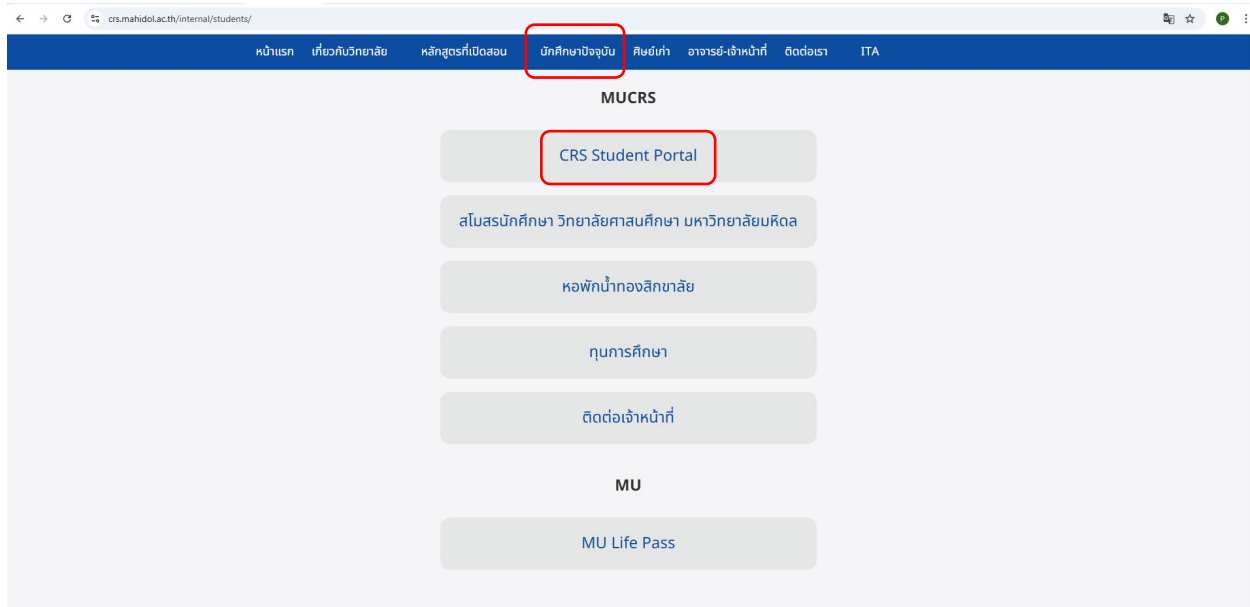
crs.mahidol.ac.th/internal/students/

หน้าแรก เกี่ยวกับวิทยาลัย หลักสูตรที่เปิดสอน นักศึกษาปัจจุบัน ศิษย์เก่า อาจารย์-เจ้าหน้าที่ ติดต่อเรา ITA

MUCRS

CRS Student Portal

สโมสรนักศึกษา วิทยาลัยศาสนศึกษา มหาวิทยาลัยมหิดล

หอพักน้ำทองสิกขาลัย

ทุนการศึกษา

ติดต่อเจ้าหน้าที่

MU

MU Life Pass